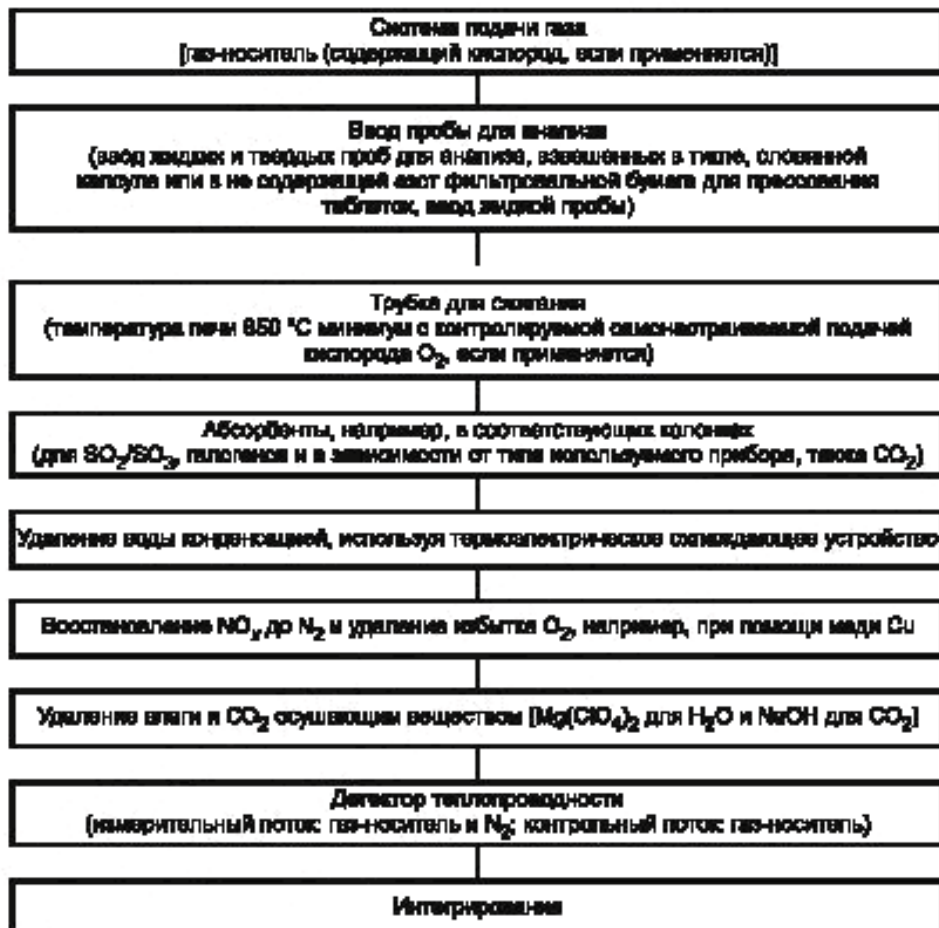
Система подачи газа
[газ-носитель (содержащий кислород, если применяется)]

Ввод пробы для анализа
(ввод жидких и твердых проб для анализа, взвешенных в тигле, оловянной капсуле или в не содержащей азот фильтровальной бумаге для прессования таблеток, ввод жидкой пробы)

Трубка для сжигания
(температура печи 850 °С минимум с контролируемой самонастраиваемой подачей кислорода $O_2$, если применяется)

Абсорбенты, например, в соответствующих колонках
(для $SO_2/SO_3$, галогенов и в зависимости от типа используемого прибора, также $CO_2$)

Удаление воды конденсацией, используя термоэлектрическое охлаждающее устройство

Восстановление $NO_x$ до $N_2$ и удаление избытка $O_2$, например, при помощи меди Cu

Удаление влаги и $CO_2$ осушающим веществом [$Mg(ClO_4)_2$ для $H_2O$ и NaOH для $CO_2$]

Детектор теплопроводности
(измерительный поток: газ-носитель и $N_2$; контрольный поток: газ-носитель)

Интегрирование